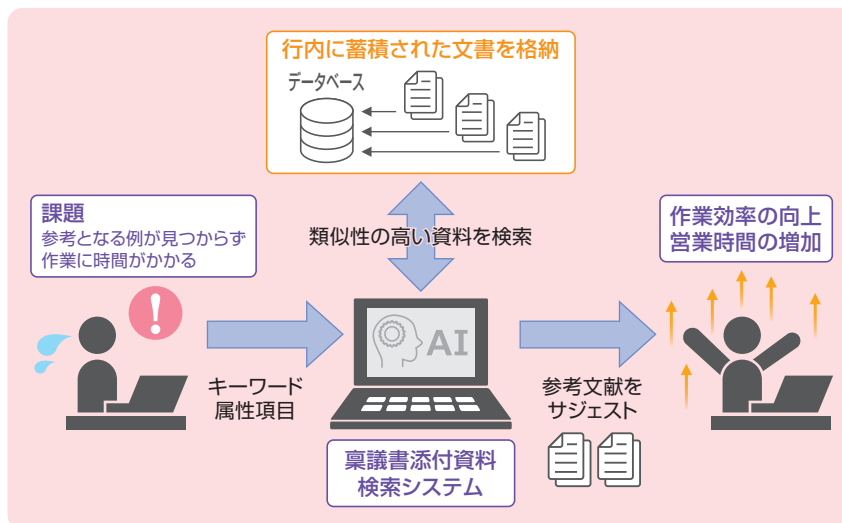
行内に蓄積された文書を格納

データベース

課題
参考となる例が見つからず作業に時間がかかる

類似性の高い資料を検索

作業効率の向上
営業時間の増加

AI

キーワード
属性項目

参考文献を
サジェスト

稟議書添付資料
検索システム